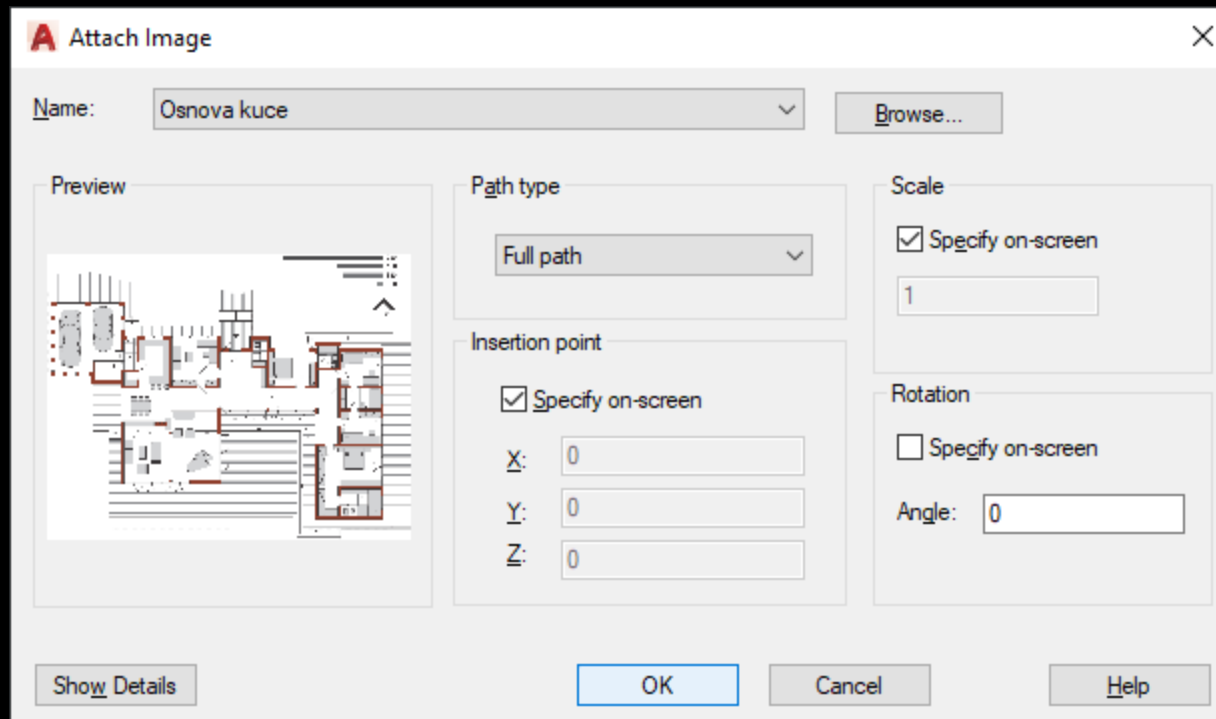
Attach Image

Name: Osnova kuce

Browse...

Preview

Path type

Full path

Scale

Specify on-screen

1

Insertion point

Specify on-screen

X: 0

Y: 0

Z: 0

Rotation

Specify on-screen

Angle: 0

Show Details

OK

Cancel

Help